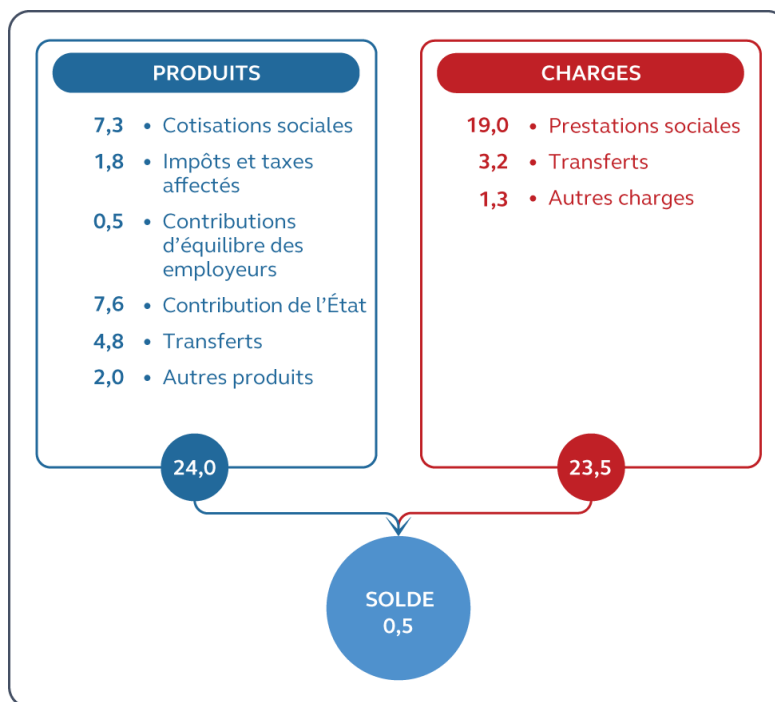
PRODUITS

7,3 • Cotisations sociales

1,8 • Impôts et taxes affectés

0,5 • Contributions d'équilibre des employeurs

7,6 • Contribution de l'État

4,8 • Transferts

2,0 • Autres produits

24,0

CHARGES

19,0 • Prestations sociales

3,2 • Transferts

1,3 • Autres charges

23,5

SOLDE
0,5